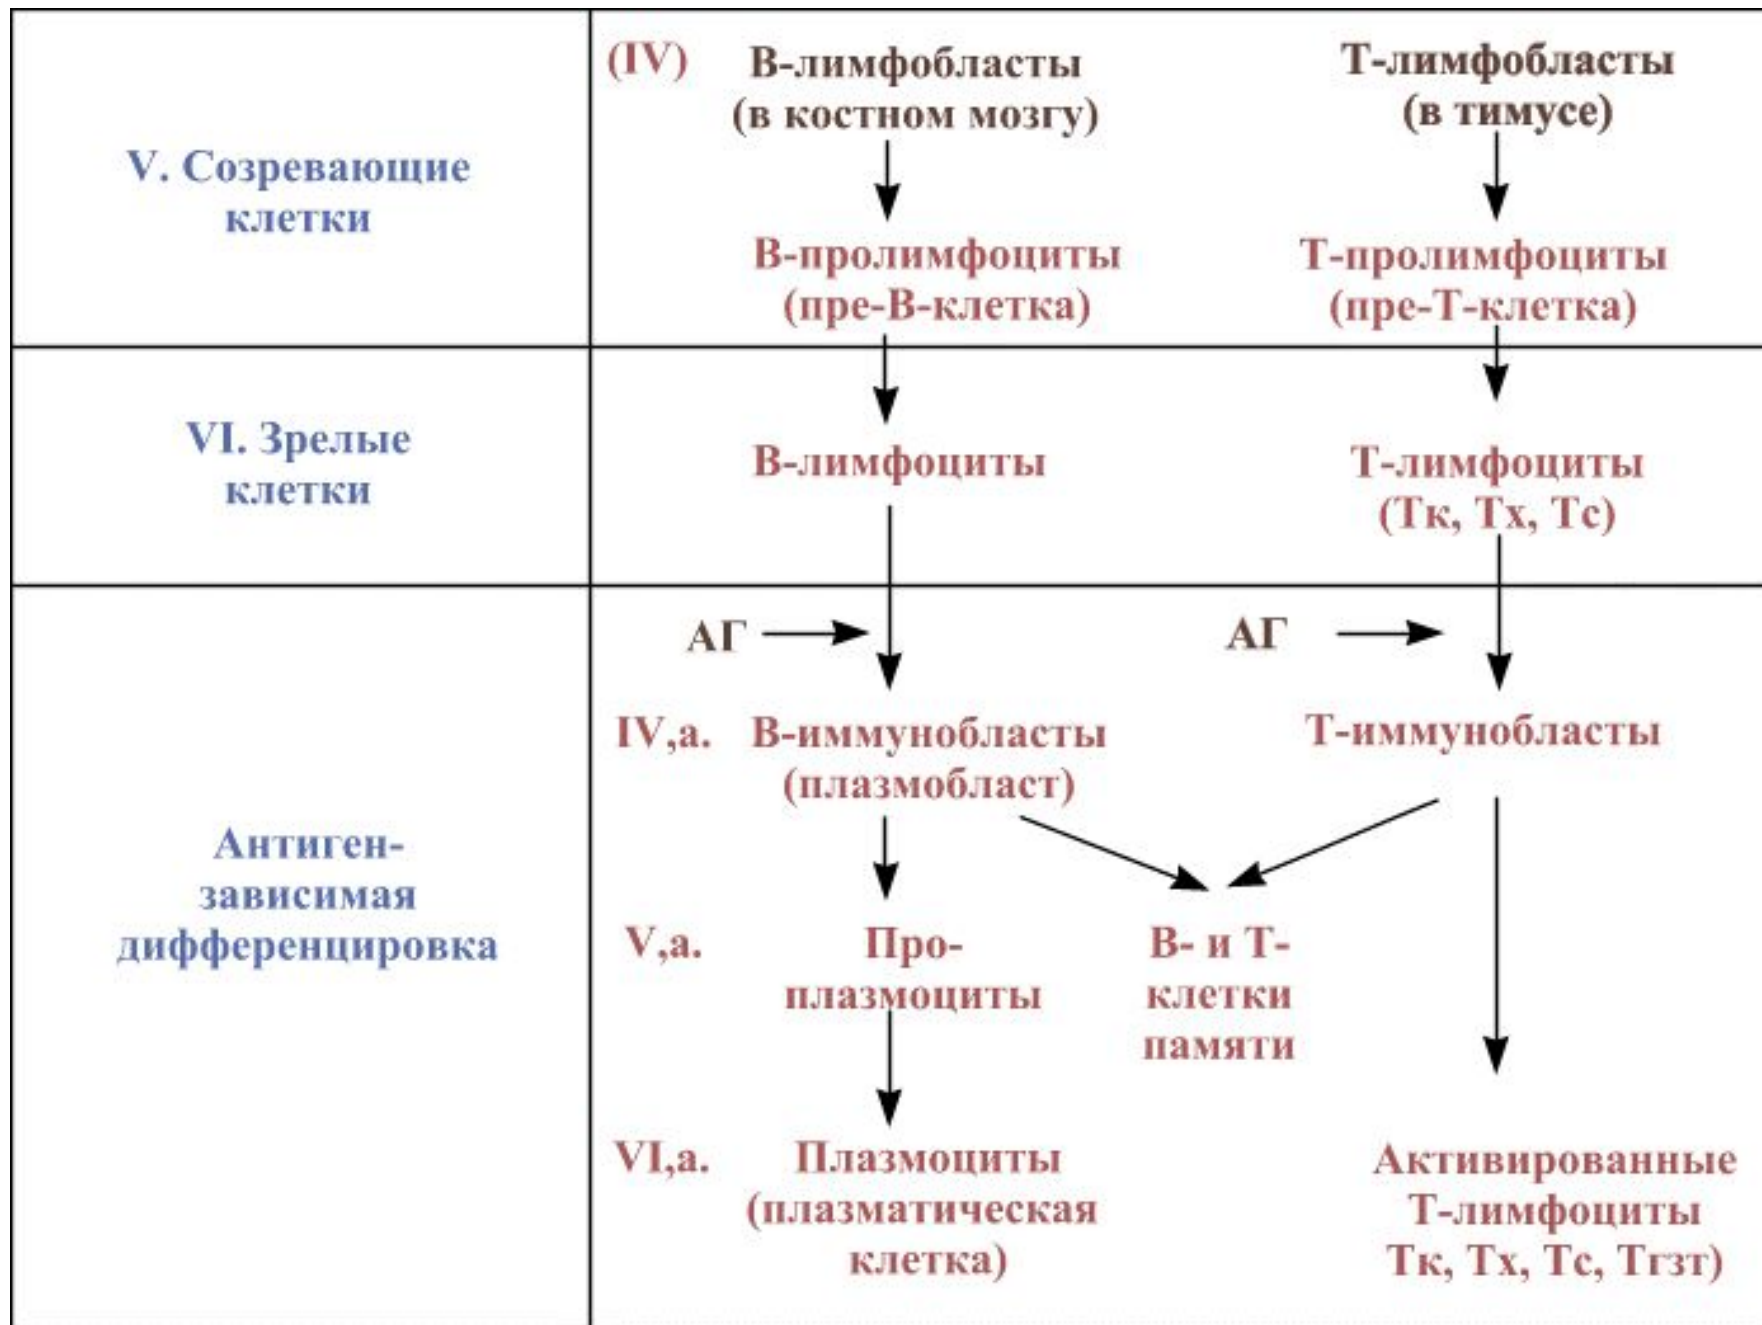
| V. Созревающие клетки | (IV) В-лимфобласты (в костном мозгу) → В-пролимфоциты (пре-В-клетка) | Т-лимфобласты (в тимусе) → Т-пролимфоциты (пре-Т-клетка) |
|---|---|---|
| VI. Зрелые клетки | В-лимфоциты | Т-лимфоциты (Тк, Тх, Тс) |
| Антиген-зависимая дифференцировка | АГ → IV,а. В-иммунобласты (плазмобласт) → V,а. Про-плазмоциты → VI,а. Плазмоциты (плазматическая клетка); В- и Т-клетки памяти | АГ → Т-иммунобласты → Активированные Т-лимфоциты Тк, Тх, Тс, Тгзт) |